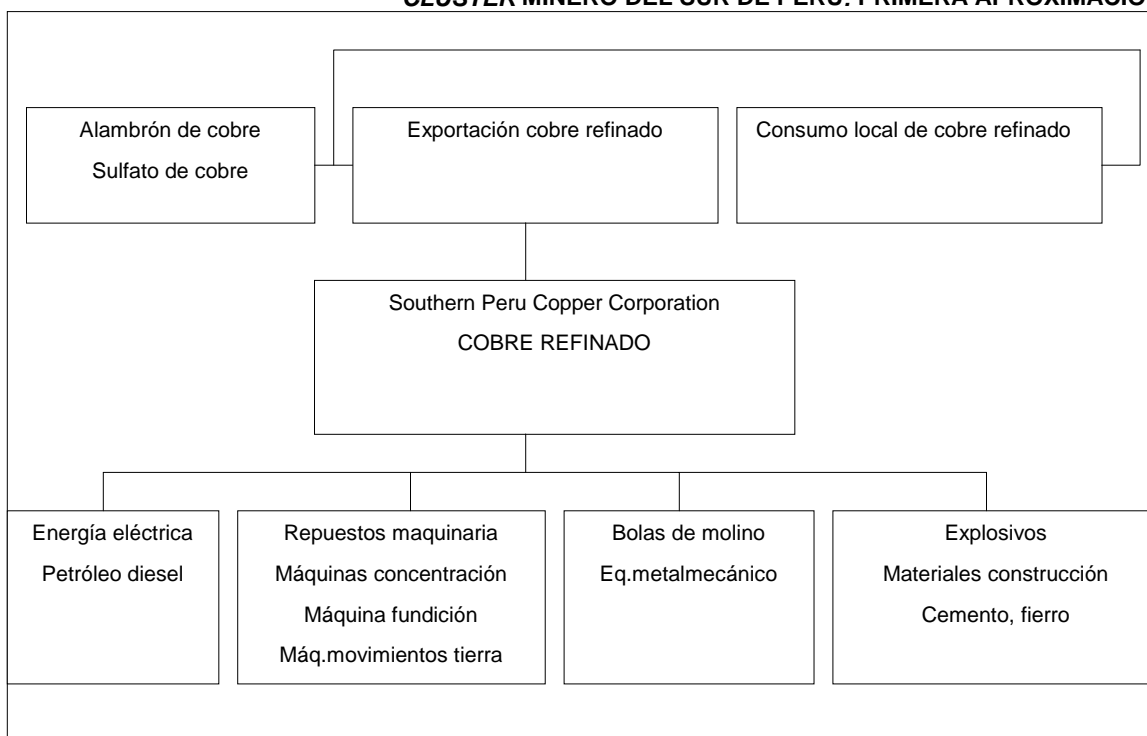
CLUSTER MINERO DEL SUR DE PERU: PRIMERA APROXIMACIO

Alambrón de cobre
Sulfato de cobre

Exportación cobre refinado

Consumo local de cobre refinado

Southern Peru Copper Corporation
COBRE REFINADO

Energía eléctrica
Petróleo diesel

Repuestos maquinaria
Máquinas concentración
Máquina fundición
Máq.movimientos tierra

Bolas de molino
Eq.metalmecánico

Explosivos
Materiales construcción
Cemento, fierro